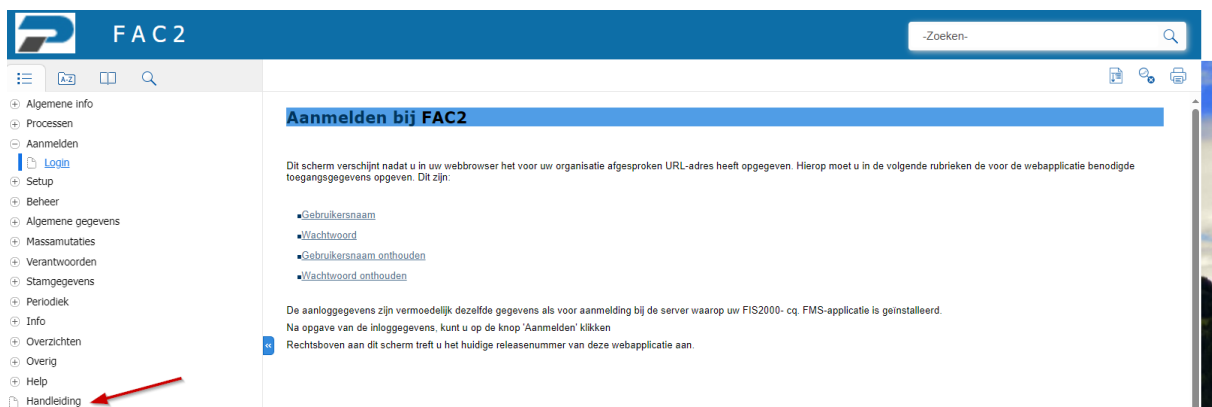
FAC2

-Zoeken-

A-Z

Algemene info
Processen
Aanmelden
Login
Setup
Beheer
Algemene gegevens
Massamutaties
Verantwoorden
Stamgegevens
Periodiek
Info
Overzichten
Overig
Help
Handleiding

Aanmelden bij FAC2

Dit scherm verschijnt nadat u in uw webbrowser het voor uw organisatie afgesproken URL-adres heeft opgegeven. Hierop moet u in de volgende rubrieken de voor de webapplicatie benodigde toegangsgegevens opgeven. Dit zijn:

Gebruikersnaam
Wachtwoord
Gebruikersnaam onthouden
Wachtwoord onthouden

De aanloggegevens zijn vermoedelijk dezelfde gegevens als voor aanmelding bij de server waarop uw FIS2000- cq. FMS-applicatie is geinstalleerd.
Na opgave van de inloggegevens, kunt u op de knop 'Aanmelden' klikken
Rechtsboven aan dit scherm treft u het huidige releasenummer van deze webapplicatie aan.

«